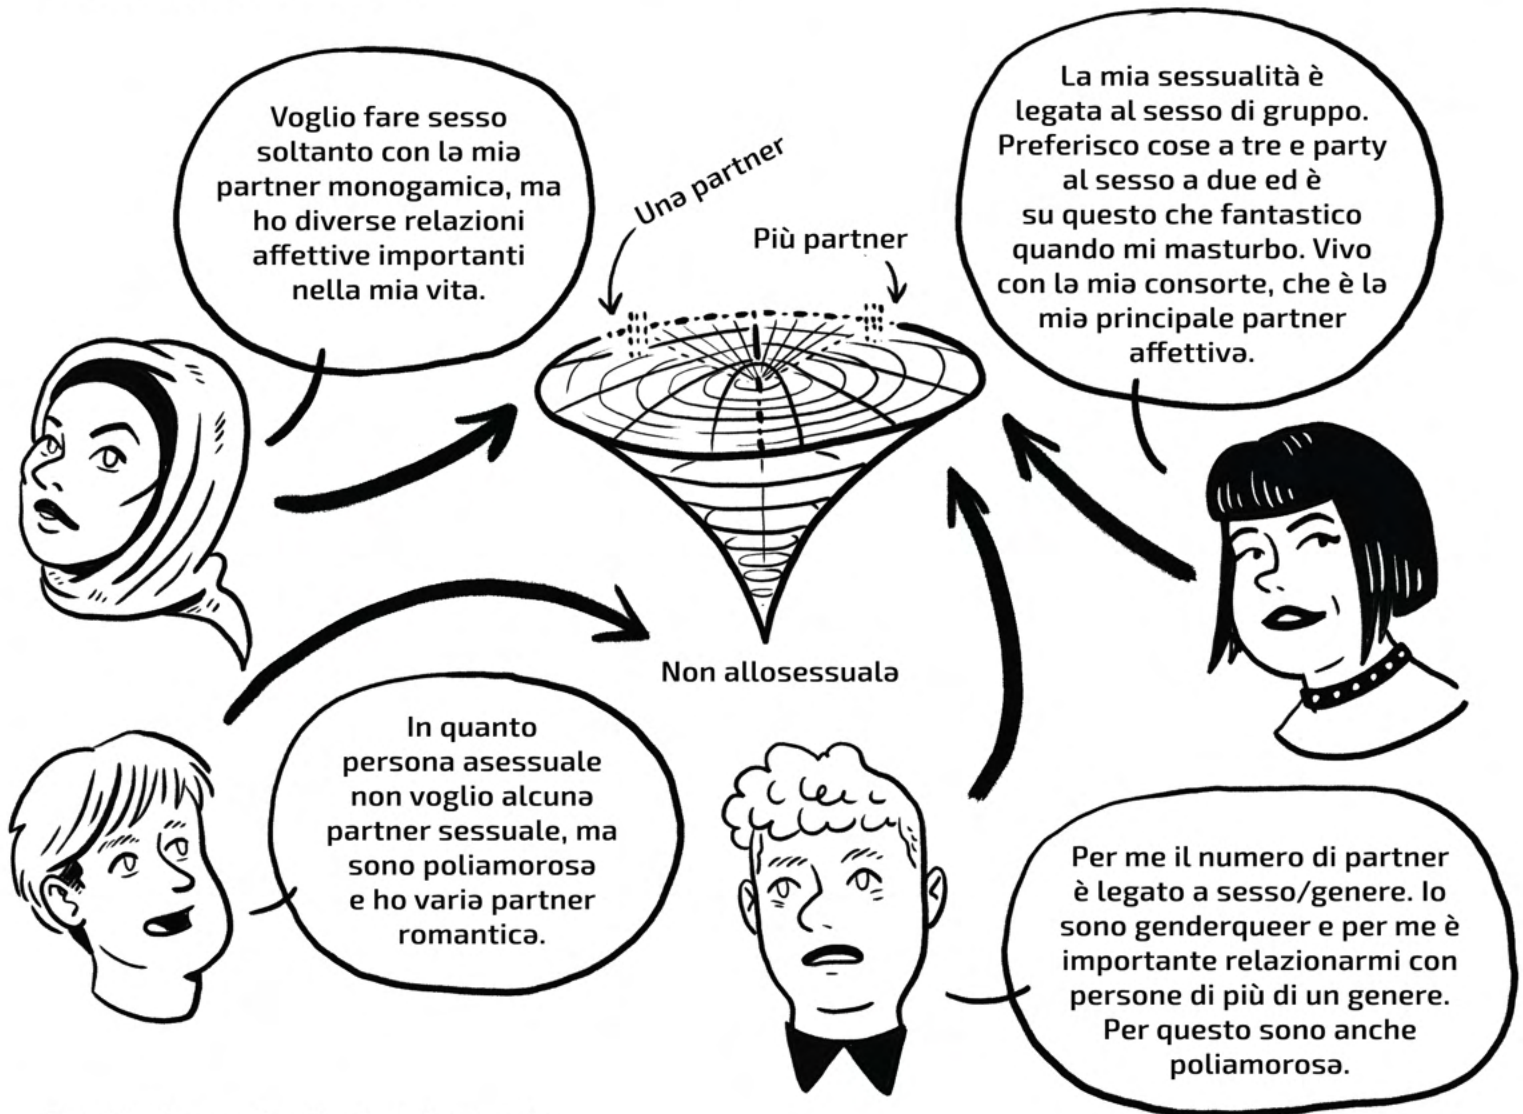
Voglio fare sesso soltanto con lə miə partner monogamicə, ma ho diverse relazioni affettive importanti nella mia vita.

Unə partner

Più partner

La mia sessualità è legata al sesso di gruppo. Preferisco cose a tre e party al sesso a due ed è su questo che fantastico quando mi masturbo. Vivo con lə miə consorte, che è lə miə principale partner affettivə.

Non allosessualə

In quanto persona asessuale non voglio alcunə partner sessuale, ma sono poliamorosə e ho variə partner romanticə.

Per me il numero di partner è legato a sesso/genere. Io sono genderqueer e per me è importante relazionarmi con persone di più di un genere. Per questo sono anche poliamorosə.